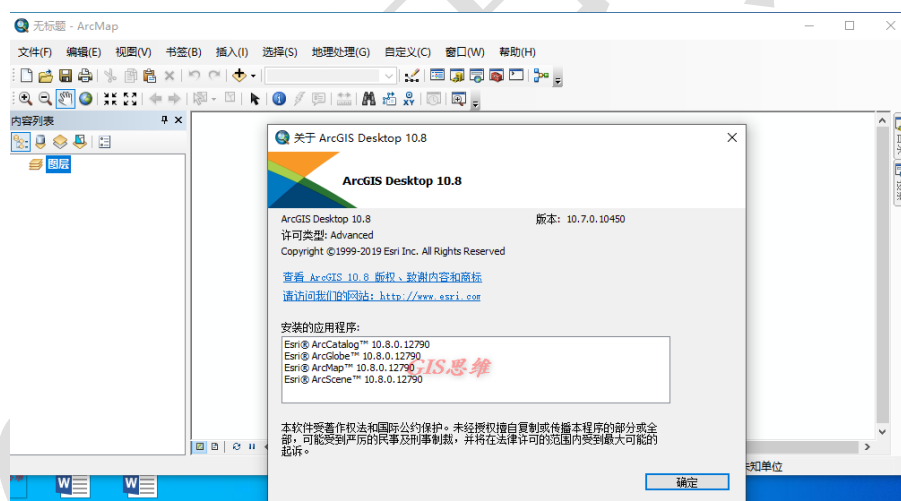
无标题 - ArcMap

文件(F) 编辑(E) 视图(V) 书签(B) 插入(I) 选择(S) 地理处理(G) 自定义(C) 窗口(W) 帮助(H)

内容列表

图层

关于 ArcGIS Desktop 10.8

ArcGIS Desktop 10.8

ArcGIS Desktop 10.8
版本: 10.7.0.10450
许可类型: Advanced
Copyright ©1999-2019 Esri Inc. All Rights Reserved

查看 ArcGIS 10.8 版权、致谢内容和商标

请访问我们的网站: http://www.esri.com

安装的应用程序:

Esri® ArcCatalog™ 10.8.0.12790
Esri® ArcGlobe™ 10.8.0.12790
Esri® ArcMap™ 10.8.0.12790
Esri® ArcScene™ 10.8.0.12790

GIS思维

本软件受著作权法和国际公约保护。未经授权擅自复制或传播本程序的部分或全部，可能受到严厉的民事及刑事制裁，并将在法律许可的范围内受到最大可能的起诉。

确定

未知单位